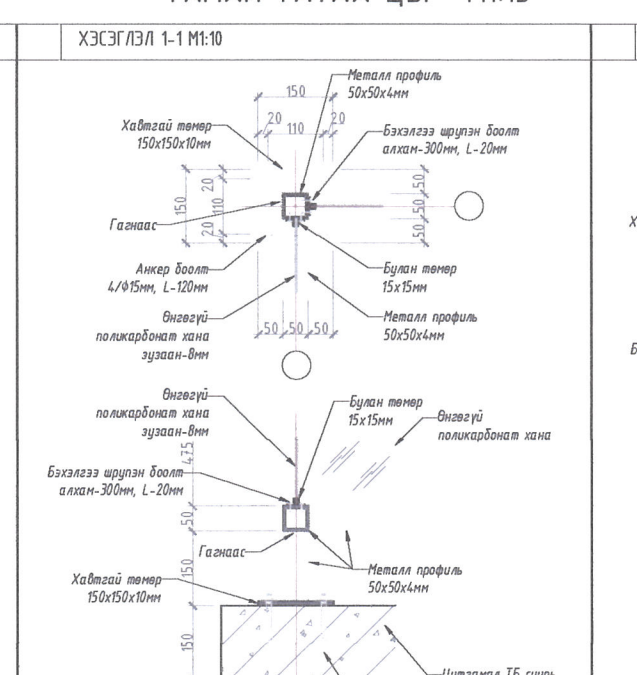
ХЭСЭГЛЭЛ 1-1 М1:10

Металл профиль 50х50х4мм

150

20 110 20

Хавтгай төмөр 150х150х10мм

Бэхэлгээ шрупэн боолт алхам-300мм, L-20мм

150 20 110 20

50 50

Гагнаас

Анкер боолт 4/Ф15мм, L-120мм

Булан төмөр 15х15мм

Өнгөгүй поликарбонат хана зузаан-8мм

50 50 50

Металл профиль 50х50х4мм

Өнгөгүй поликарбонат хана зузаан-8мм

Булан төмөр 15х15мм

Өнгөгүй поликарбонат хана

475

Бэхэлгээ шрупэн боолт алхам-300мм, L-20мм

50

Гагнаас

Металл профиль 50х50х4мм

150

Хавтгай төмөр 150х150х10мм

150

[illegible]

Х

Б